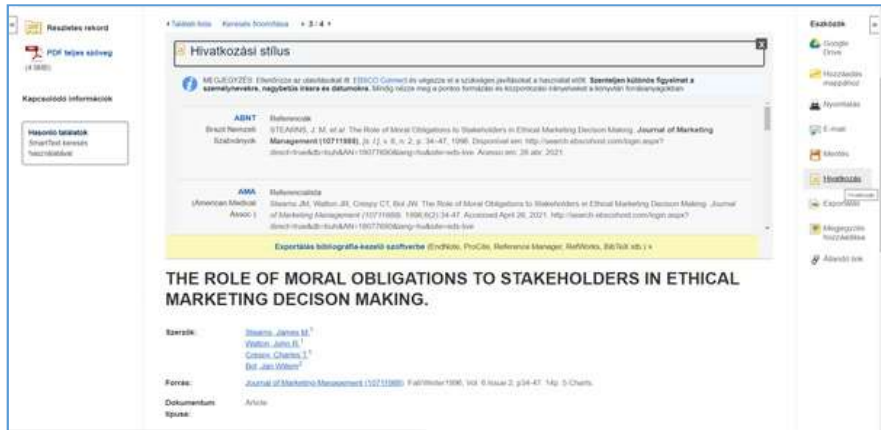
Részletes rekord

PDF teljes szöveg (4.6MB)

Kapcsolódó információk

Hasonló találatok
SmartText keresés használatával

« Találati lista   Keresés finomítása   « 3 / 4 »

Hivatkozási stílus

MEGJEGYZÉS: Ellenőrizze az utasításokat itt: EBSCO Connect és végezze el a szükséges javításokat a használat előtt. Szenteljen különös figyelmet a személynevekre, nagybetűs írásra és dátumokra. Mindig nézze meg a pontos formázás és központozási irányelveket a könyvtári forrásanyagokban.

ABNT
Brazil Nemzeti Szabványok
Referencia
STEARNS, J. M. et al. The Role of Moral Obligations to Stakeholders in Ethical Marketing Decison Making. Journal of Marketing Management (10711988), [s. l.], v. 6, n. 2, p. 34–47, 1996. Disponível em: http://search.ebscohost.com/login.aspx?direct=true&db=buh&AN=19077690&lang=hu&site=eds-live. Acesso em: 26 abr. 2021.

AMA
(American Medical Assoc.)
Referencialista
Stearns JM, Walton JR, Crespy CT, Bol JW. The Role of Moral Obligations to Stakeholders in Ethical Marketing Decison Making. Journal of Marketing Management (10711988). 1996;6(2):34-47. Accessed April 26, 2021. http://search.ebscohost.com/login.aspx?direct=true&db=buh&AN=19077690&lang=hu&site=eds-live

Exportálás bibliográfia-kezelő szoftverbe (EndNote, ProCite, Reference Manager, RefWorks, BibTeX stb.) »

THE ROLE OF MORAL OBLIGATIONS TO STAKEHOLDERS IN ETHICAL MARKETING DECISON MAKING.

Szerzők: Stearns, James M.; Walton, John R.; Crespy, Charles T.; Bol, Jan Willem

Forrás: Journal of Marketing Management (10711988). Fall/Winter1996, Vol. 6 Issue 2, p34-47. 14p. 5 Charts.

Dokumentum típusa: Article

Eszközök
Google Drive
Hozzáadás mappához
Nyomtatás
E-mail
Mentés
Hivatkozás
Hivatkozás
Exportálás
Megjegyzés hozzáadása
Állandó link